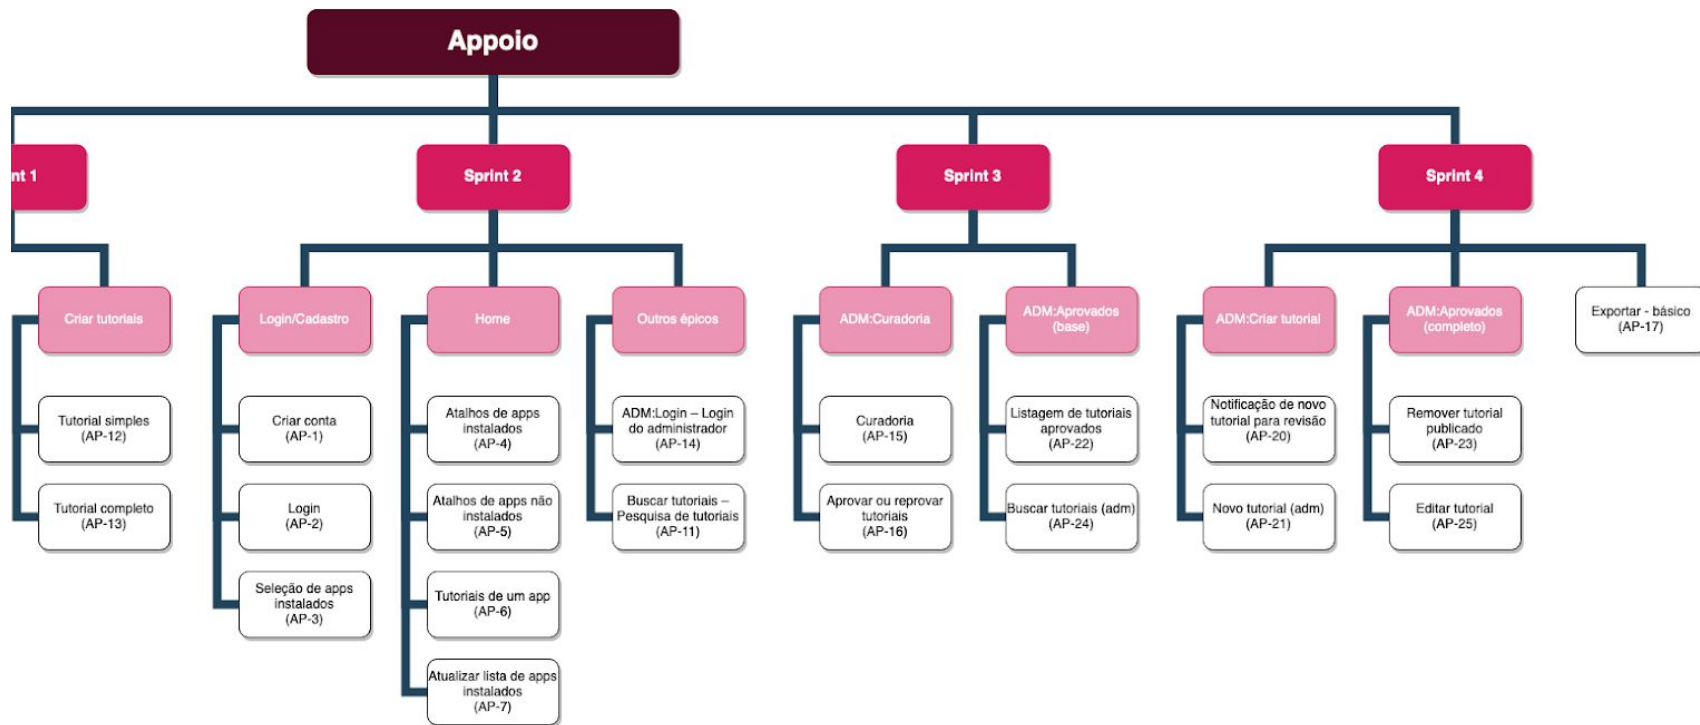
Appoio

nt 1

Criar tutoriais

Tutorial simples (AP-12)

Tutorial completo (AP-13)

Sprint 2

Login/Cadastro

Criar conta (AP-1)

Login (AP-2)

Seleção de apps instalados (AP-3)

Home

Atalhos de apps instalados (AP-4)

Atalhos de apps não instalados (AP-5)

Tutoriais de um app (AP-6)

Atualizar lista de apps instalados (AP-7)

Outros épicos

ADM:Login – Login do administrador (AP-14)

Buscar tutoriais – Pesquisa de tutoriais (AP-11)

Sprint 3

ADM:Curadoria

Curadoria (AP-15)

Aprovar ou reprovar tutorais (AP-16)

ADM:Aprovados (base)

Listagem de tutoriais aprovados (AP-22)

Buscar tutoriais (adm) (AP-24)

Sprint 4

ADM:Criar tutorial

Notificação de novo tutorial para revisão (AP-20)

Novo tutorial (adm) (AP-21)

ADM:Aprovados (completo)

Remover tutorial publicado (AP-23)

Editar tutorial (AP-25)

Exportar - básico (AP-17)